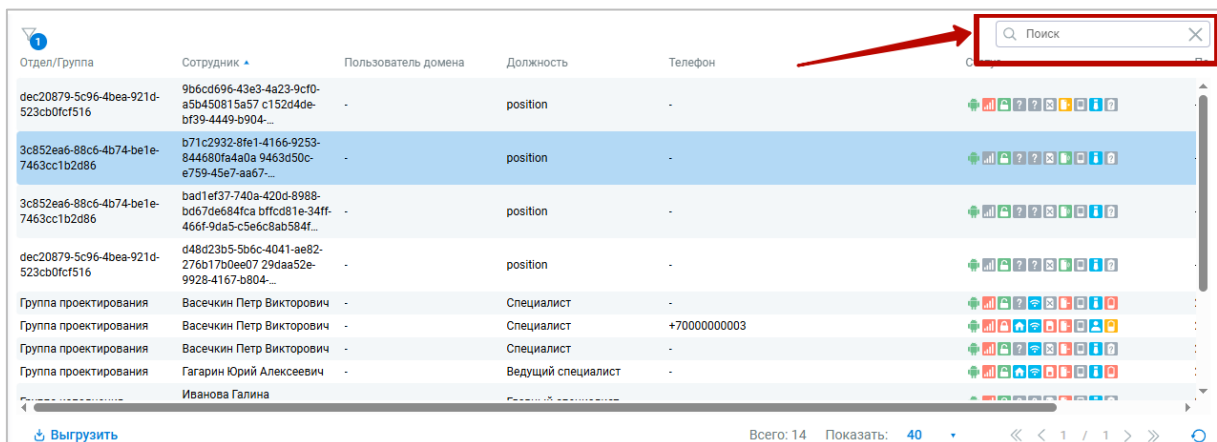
1

Поиск

| Отдел/Группа | Сотрудник | Пользователь домена | Должность | Телефон | Статус |
|---|---|---|---|---|---|
| dec20879-5c96-4bea-921d-523cb0fcf516 | 9b6cd696-43e3-4a23-9cf0-a5b450815a57 c152d4de-bf39-4449-b904-... | - | position | - | |
| 3c852ea6-88c6-4b74-be1e-7463cc1b2d86 | b71c2932-8fe1-4166-9253-844680fa4a0a 9463d50c-e759-45e7-aa67-... | - | position | - | |
| 3c852ea6-88c6-4b74-be1e-7463cc1b2d86 | bad1ef37-740a-420d-8988-bd67de684fca bffcd81e-34ff-466f-9da5-c5e6c8ab584f... | - | position | - | |
| dec20879-5c96-4bea-921d-523cb0fcf516 | d48d23b5-5b6c-4041-ae82-276b17b0ee07 29daa52e-9928-4167-b804-... | - | position | - | |
| Группа проектирования | Васечкин Петр Викторович | - | Специалист | - | |
| Группа проектирования | Васечкин Петр Викторович | - | Специалист | +70000000003 | |
| Группа проектирования | Васечкин Петр Викторович | - | Специалист | - | |
| Группа проектирования | Гагарин Юрий Алексеевич | - | Ведущий специалист | - | |
| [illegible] | Иванова Галина | | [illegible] | | |

Выгрузить

Всего: 14 Показать: 40 1 / 1